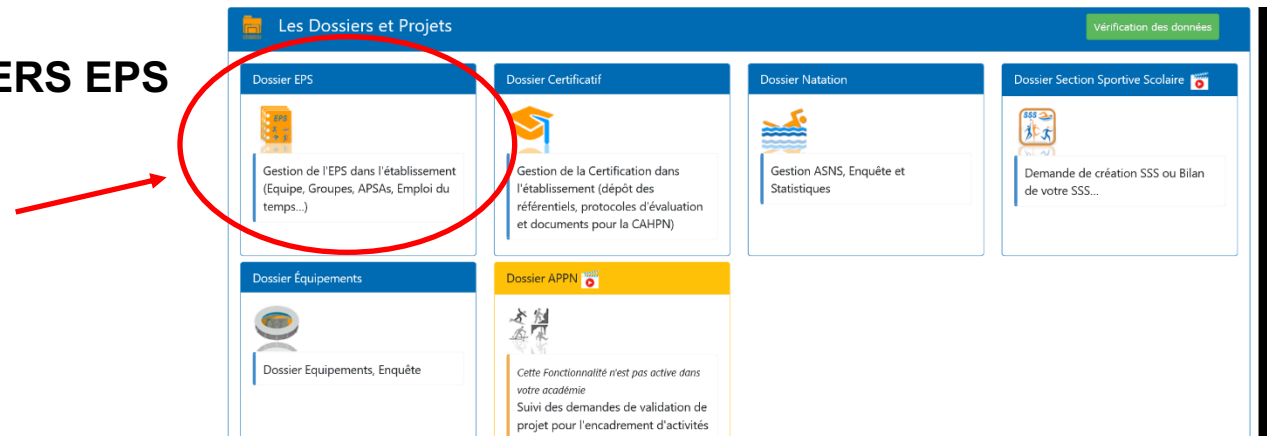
ERS EPS

Les Dossiers et Projets

Vérification des données

Dossier EPS

EPS

Gestion de l'EPS dans l'établissement (Equipe, Groupes, APSAs, Emploi du temps...)

Dossier Certificatif

Gestion de la Certification dans l'établissement (dépôt des référentiels, protocoles d'évaluation et documents pour la CAHPN)

Dossier Natation

Gestion ASNS, Enquête et Statistiques

Dossier Section Sportive Scolaire

SSS

Demande de création SSS ou Bilan de votre SSS...

Dossier Équipements

Dossier Equipements, Enquête

Dossier APPN

Cette Fonctionnalité n'est pas active dans votre académie

Suivi des demandes de validation de projet pour l'encadrement d'activités